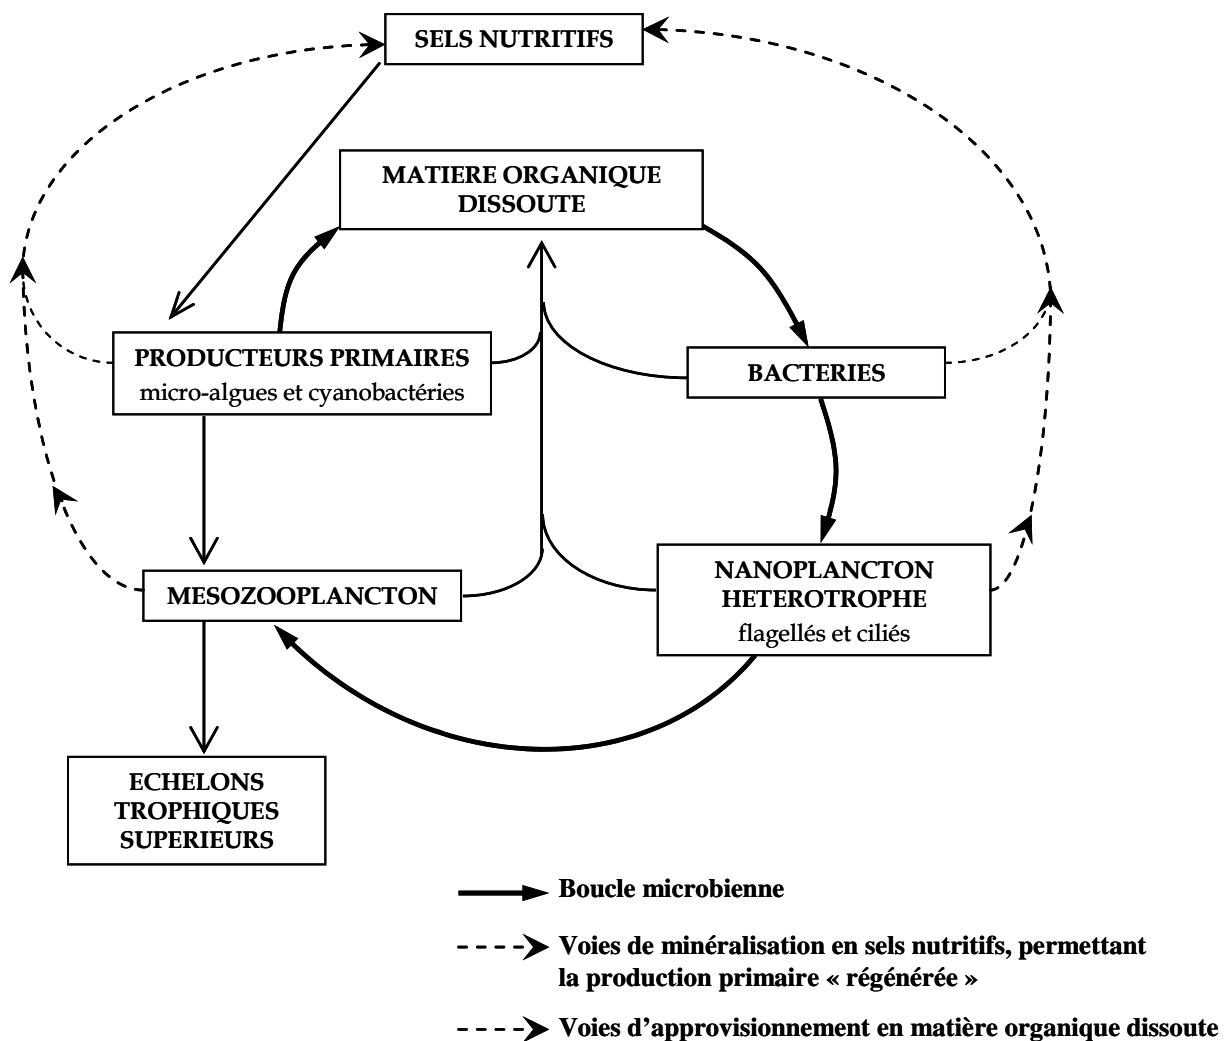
SELS NUTRITIFS

MATIERE ORGANIQUE DISSOUTE

PRODUCTEURS PRIMAIRES
micro-algues et cyanobactéries

BACTERIES

MESOZOOPLANCTON

NANOPLANCTON HETEROTROPHE
flagellés et ciliés

ECHELONS TROPHIQUES SUPERIEURS

Boucle microbienne

Voies de minéralisation en sels nutritifs, permettant la production primaire « régénérée »

Voies d'approvisionnement en matière organique dissoute